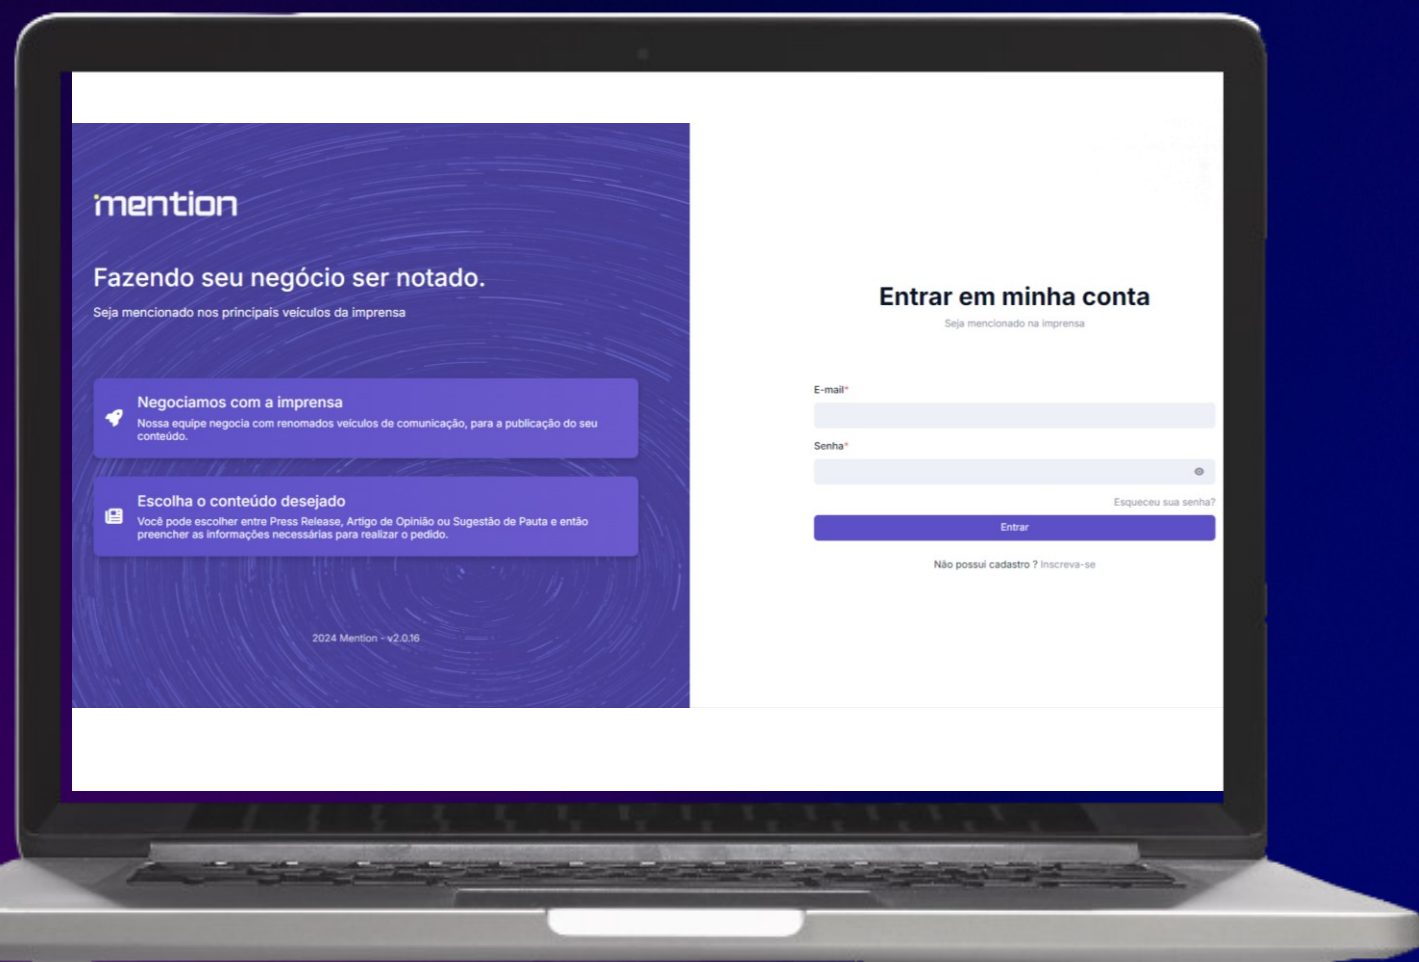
mention

Fazendo seu negócio ser notado.

Seja mencionado nos principais veículos da imprensa

Negociamos com a imprensa
Nossa equipe negocia com renomados veículos de comunicação, para a publicação do seu conteúdo.

Escolha o conteúdo desejado
Você pode escolher entre Press Release, Artigo de Opinião ou Sugestão de Pauta e então preencher as informações necessárias para realizar o pedido.

2024 Mention - v2.0.16

Entrar em minha conta
Seja mencionado na imprensa

E-mail*

Senha*

Esqueceu sua senha?

Entrar

Não possui cadastro ? Inscreva-se